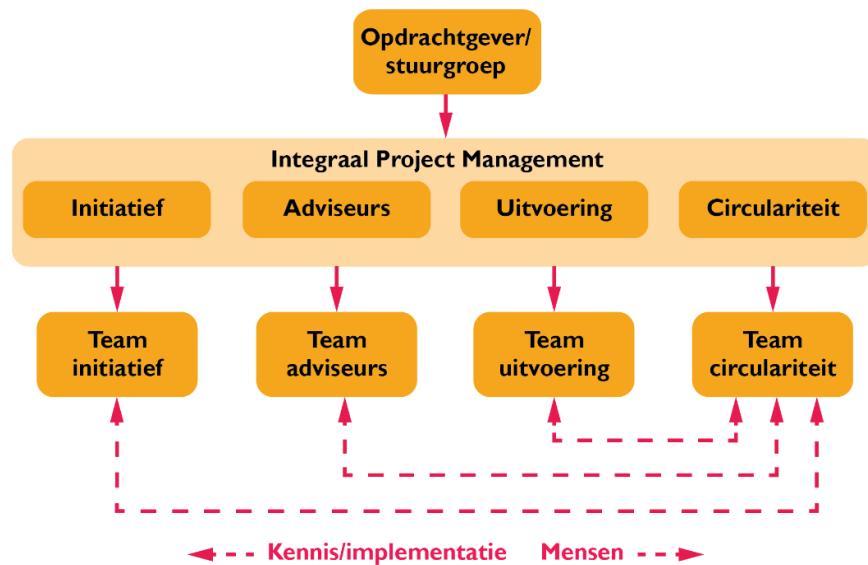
Opdrachtgever/ stuurgroep

Integraal Project Management

Initiatief

Adviseurs

Uitvoering

Circulariteit

Team initiatief

Team adviseurs

Team uitvoering

Team circulariteit

Kennis/implementatie Mensen